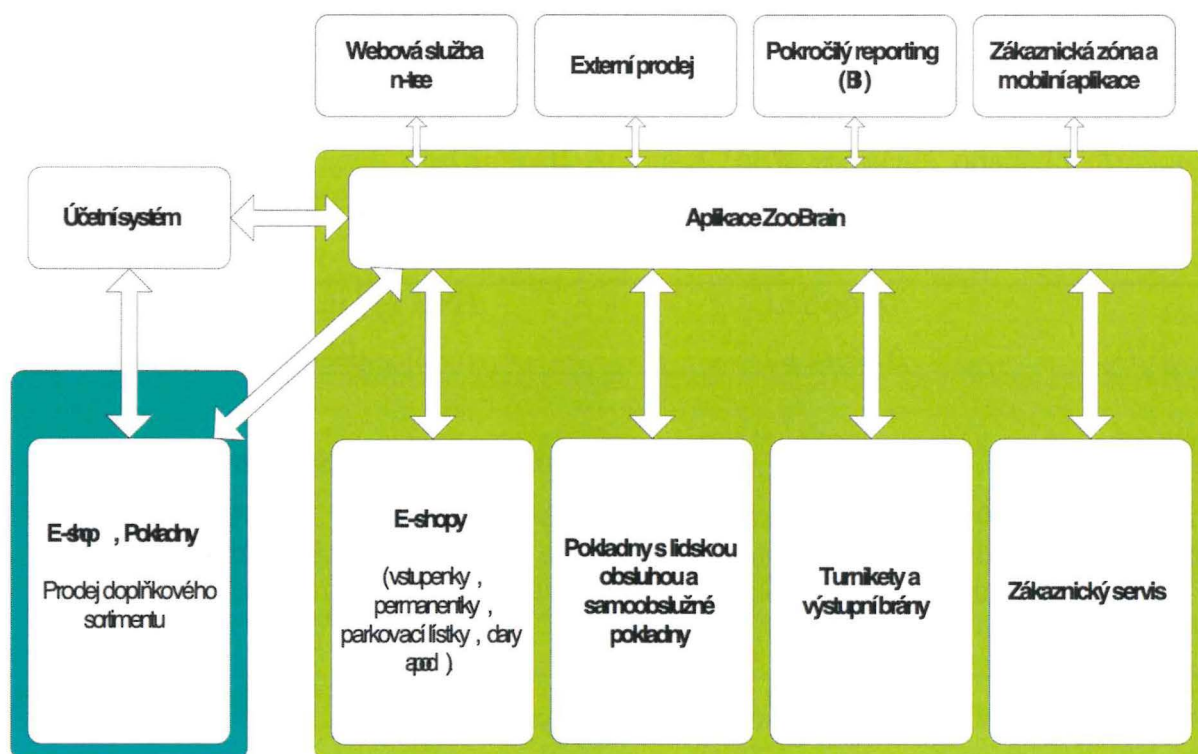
Webová služba n-tee

Externí prodej

Pokročilý reporting (BI)

Zákaznická zóna a mobilní aplikace

Účetní systém

Aplikace ZooBrain

E-shop , Pokladny

Prodej doplňkového sortimentu

E-shopy

(vstupenky , permanentky , parkovací lístky , dary apod )

Pokladny s lidskou obsluhou a samoobslužné pokladny

Turnikety a výstupní brány

Zákaznický servis